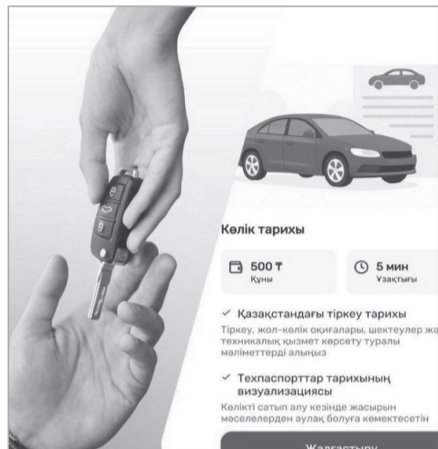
Көлік тарихы

500 ₸
Құны

5 мин
Ұзақтығы

✓ Қазақстандағы тіркеу тарихы

Тіркеу, жол-көлік оқиғалары, шектеулер жа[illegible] техникалық қызмет көрсету туралы мәліметтерді алыңыз

✓ Техпаспорттар тарихының визуализациясы

Көлікті сатып алу кезінде жасырын мәселелерден аулақ болуға көмектесетін

Жалғастыру